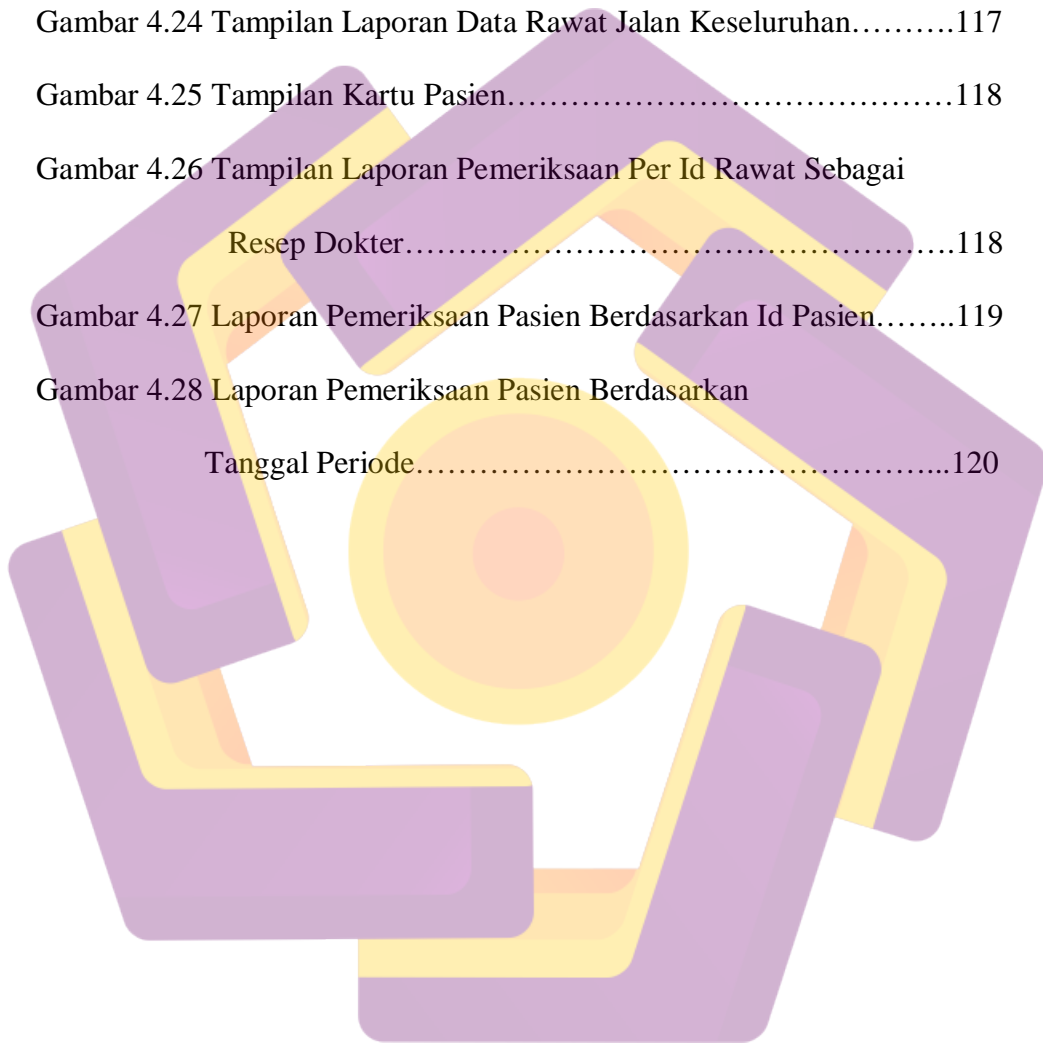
Gambar 4.24 Tampilan Laporan Data Rawat Jalan Keseluruhan……….117

Gambar 4.25 Tampilan Kartu Pasien……………………………………118

Gambar 4.26 Tampilan Laporan Pemeriksaan Per Id Rawat Sebagai Resep Dokter………………………………………………….118

Gambar 4.27 Laporan Pemeriksaan Pasien Berdasarkan Id Pasien……..119

Gambar 4.28 Laporan Pemeriksaan Pasien Berdasarkan Tanggal Periode……………………………………………...120